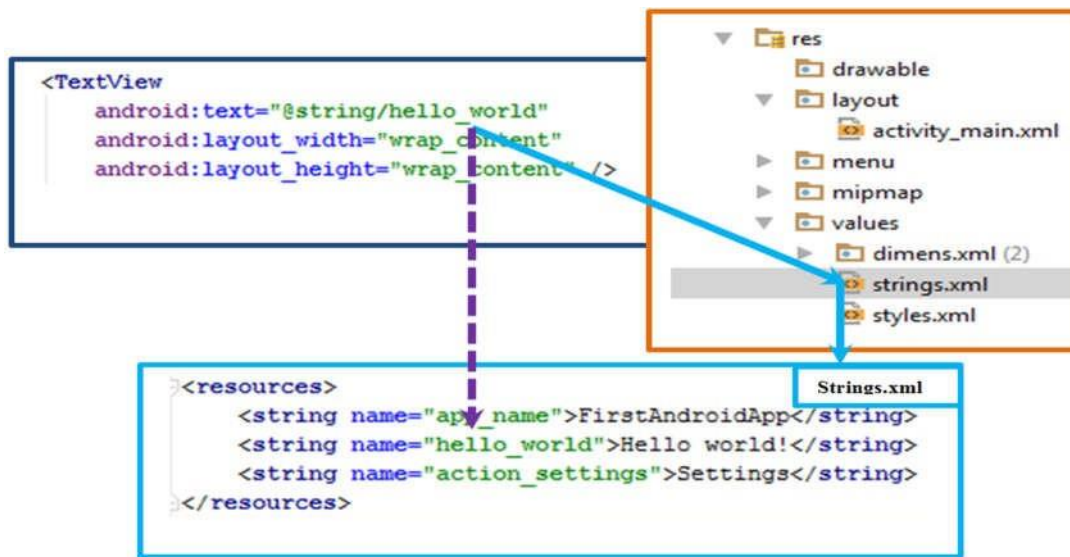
<TextView
android:text="@string/hello_world"
android:layout_width="wrap_content"
android:layout_height="wrap_content" />

res
drawable
layout
activity_main.xml
menu
mipmap
values
dimens.xml (2)
strings.xml
styles.xml

Strings.xml

<resources>
<string name="app_name">FirstAndroidApp</string>
<string name="hello_world">Hello world!</string>
<string name="action_settings">Settings</string>
</resources>